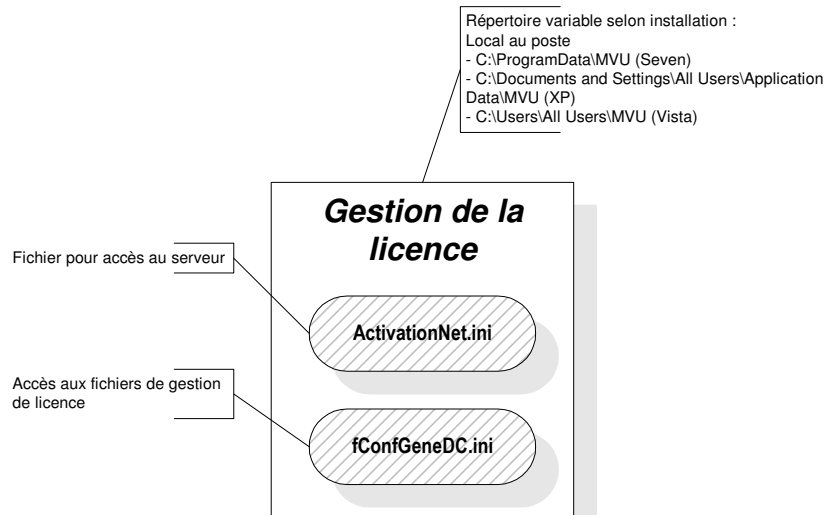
Répertoire variable selon installation :
Local au poste
- C:\ProgramData\MVU (Seven)
- C:\Documents and Settings\All Users\Application Data\MVU (XP)
- C:\Users\All Users\MVU (Vista)

Gestion de la licence

Fichier pour accès au serveur

ActivationNet.ini

Accès aux fichiers de gestion de licence

fConfGeneDC.ini